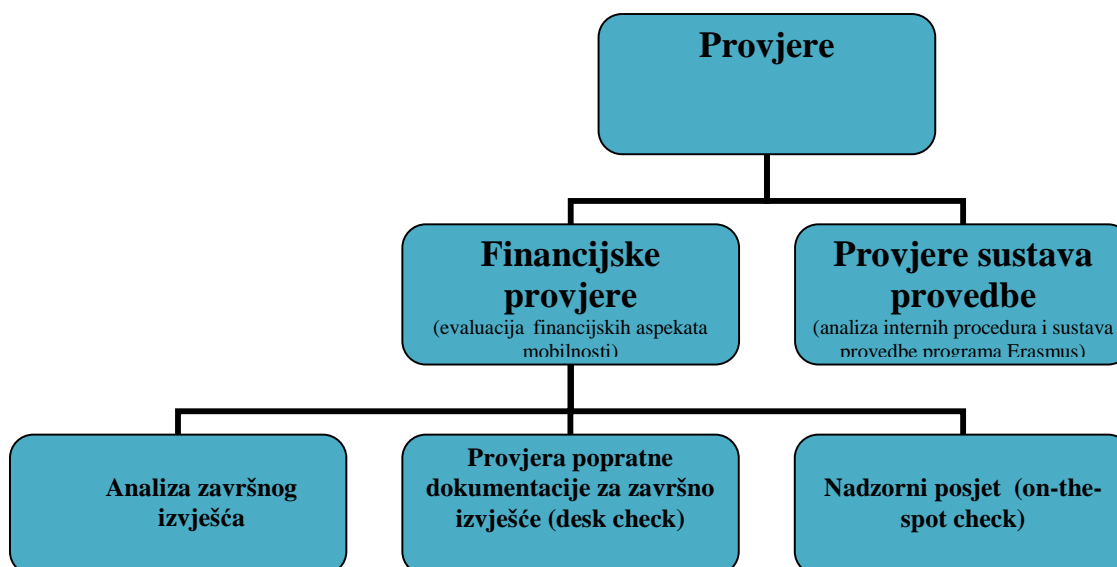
Provjere

Financijske provjere
(evaluacija financijskih aspekata mobilnosti)

Provjere sustava provedbe
(analiza internih procedura i sustava provedbe programa Erasmus)

Analiza završnog izvješća

Provjera popratne dokumentacije za završno izvješće (desk check)

Nadzorni posjet (on-the-spot check)